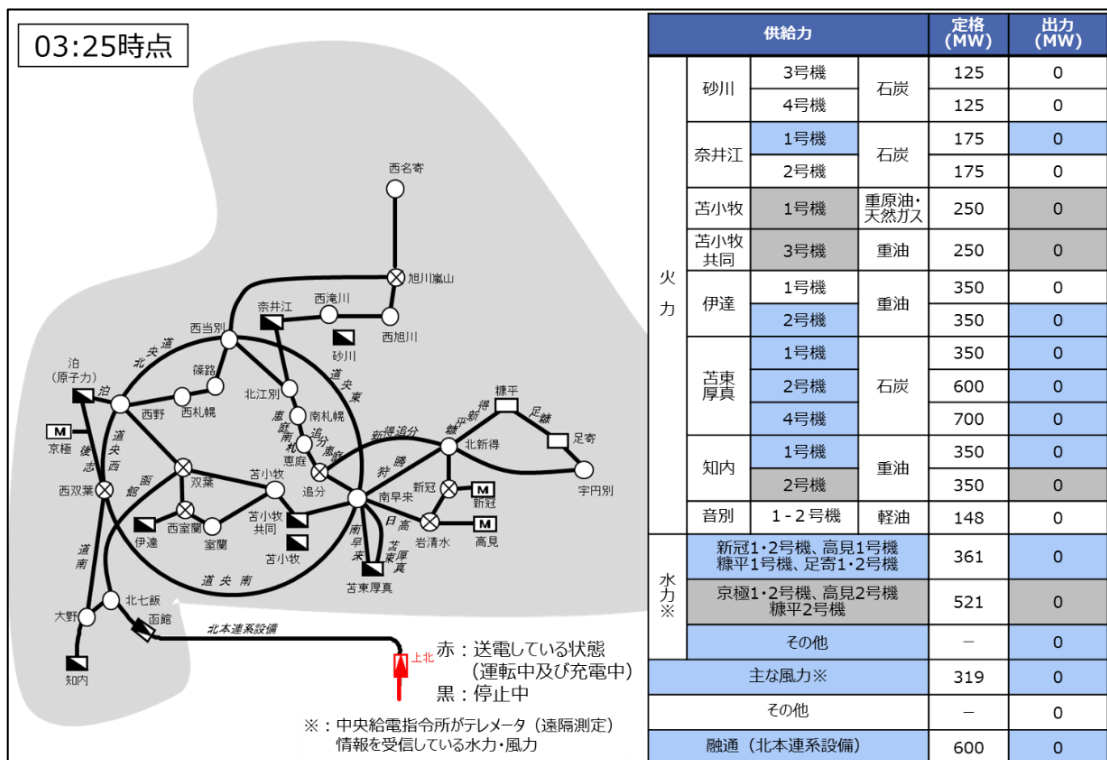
03:25時点

西名寄
旭川嵐山
西滝川
奈井江
砂川
西旭川
西当別
道央北
篠路
泊
(原子力)
泊
西野
西札幌
北江別
道央東
南札幌
恵庭
追分
恵庭
京極
後志
道央西
西双葉
函館
双葉
苫小牧
追分
新得追分
狩勝
南早来
北新得
糠平
足寄
足寄
宇円別
伊達
西室蘭
室蘭
苫小牧共同
苫小牧
新冠
新冠
日高
岩清水
高見
南早来
苫東厚真
苫東厚真
道央南
道南
北七飯
大野
函館
知内
北本連系設備
上北
赤：送電している状態
(運転中及び充電中)
黒：停止中
※：中央給電指令所がテレメータ（遠隔測定）情報を受信している水力・風力

| 供給力 | | | | 定格(MW) | 出力(MW) |
|---|---|---|---|---|---|
| 火力 | 砂川 | 3号機 | 石炭 | 125 | 0 |
| | | 4号機 | | 125 | 0 |
| | 奈井江 | 1号機 | 石炭 | 175 | 0 |
| | | 2号機 | | 175 | 0 |
| | 苫小牧 | 1号機 | 重原油・天然ガス | 250 | 0 |
| | 苫小牧共同 | 3号機 | 重油 | 250 | 0 |
| | 伊達 | 1号機 | 重油 | 350 | 0 |
| | | 2号機 | | 350 | 0 |
| | 苫東厚真 | 1号機 | 石炭 | 350 | 0 |
| | | 2号機 | | 600 | 0 |
| | | 4号機 | | 700 | 0 |
| | 知内 | 1号機 | 重油 | 350 | 0 |
| | | 2号機 | | 350 | 0 |
| | 音別 | 1・2号機 | 軽油 | 148 | 0 |
| 水力※ | 新冠1・2号機、高見1号機 糠平1号機、足寄1・2号機 | | | 361 | 0 |
| | 京極1・2号機、高見2号機 糠平2号機 | | | 521 | 0 |
| | その他 | | | − | 0 |
| 主な風力※ | | | | 319 | 0 |
| その他 | | | | − | 0 |
| 融通（北本連系設備） | | | | 600 | 0 |